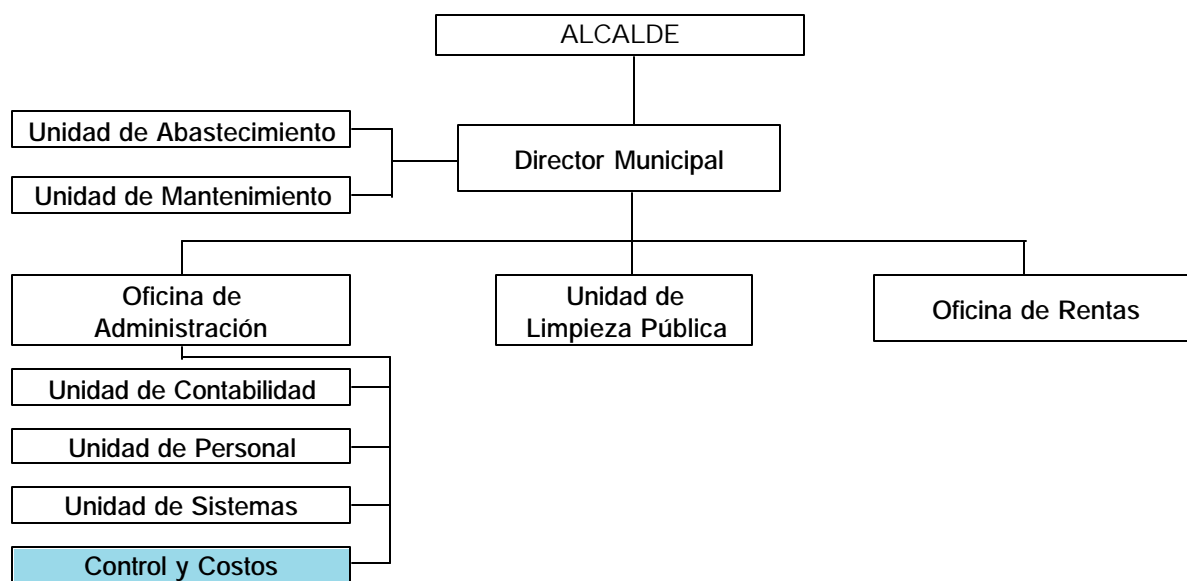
ALCALDE

Unidad de Abastecimiento

Unidad de Mantenimiento

Director Municipal

Oficina de Administración

Unidad de Limpieza Pública

Oficina de Rentas

Unidad de Contabilidad

Unidad de Personal

Unidad de Sistemas

Control y Costos